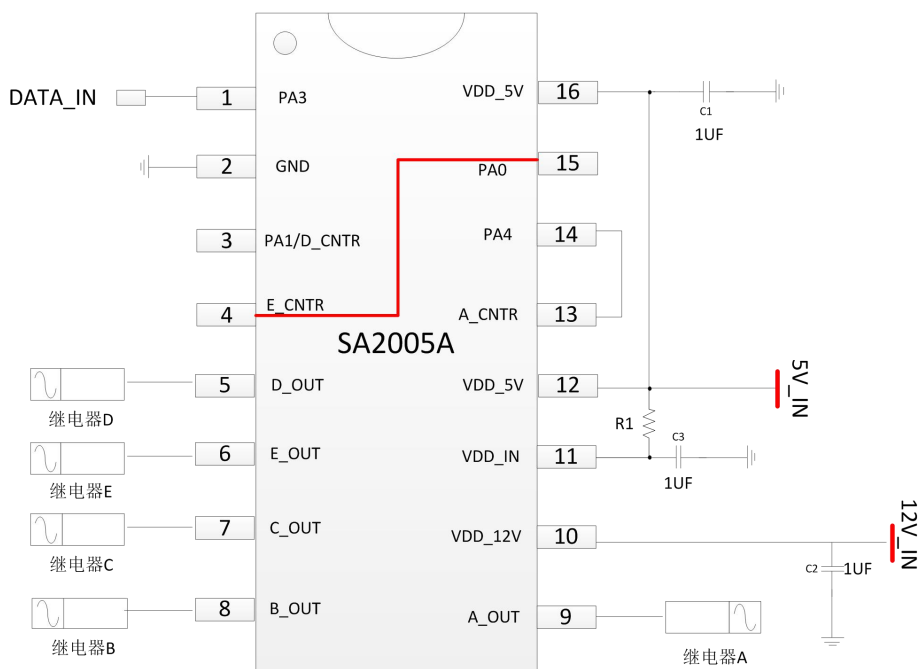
DATA_IN
1
PA3
VDD_5V
16
C1
1UF
2
GND
15
PA0
3
PA1/D_CNTR
PA4
14
4
E_CNTR
A_CNTR
13
SA2005A
5V_IN
5
D_OUT
VDD_5V
12
继电器D
R1
C3
6
E_OUT
VDD_IN
11
继电器E
1UF
12V_IN
7
C_OUT
VDD_12V
10
继电器C
C2
1UF
8
B_OUT
A_OUT
9
继电器B
继电器A